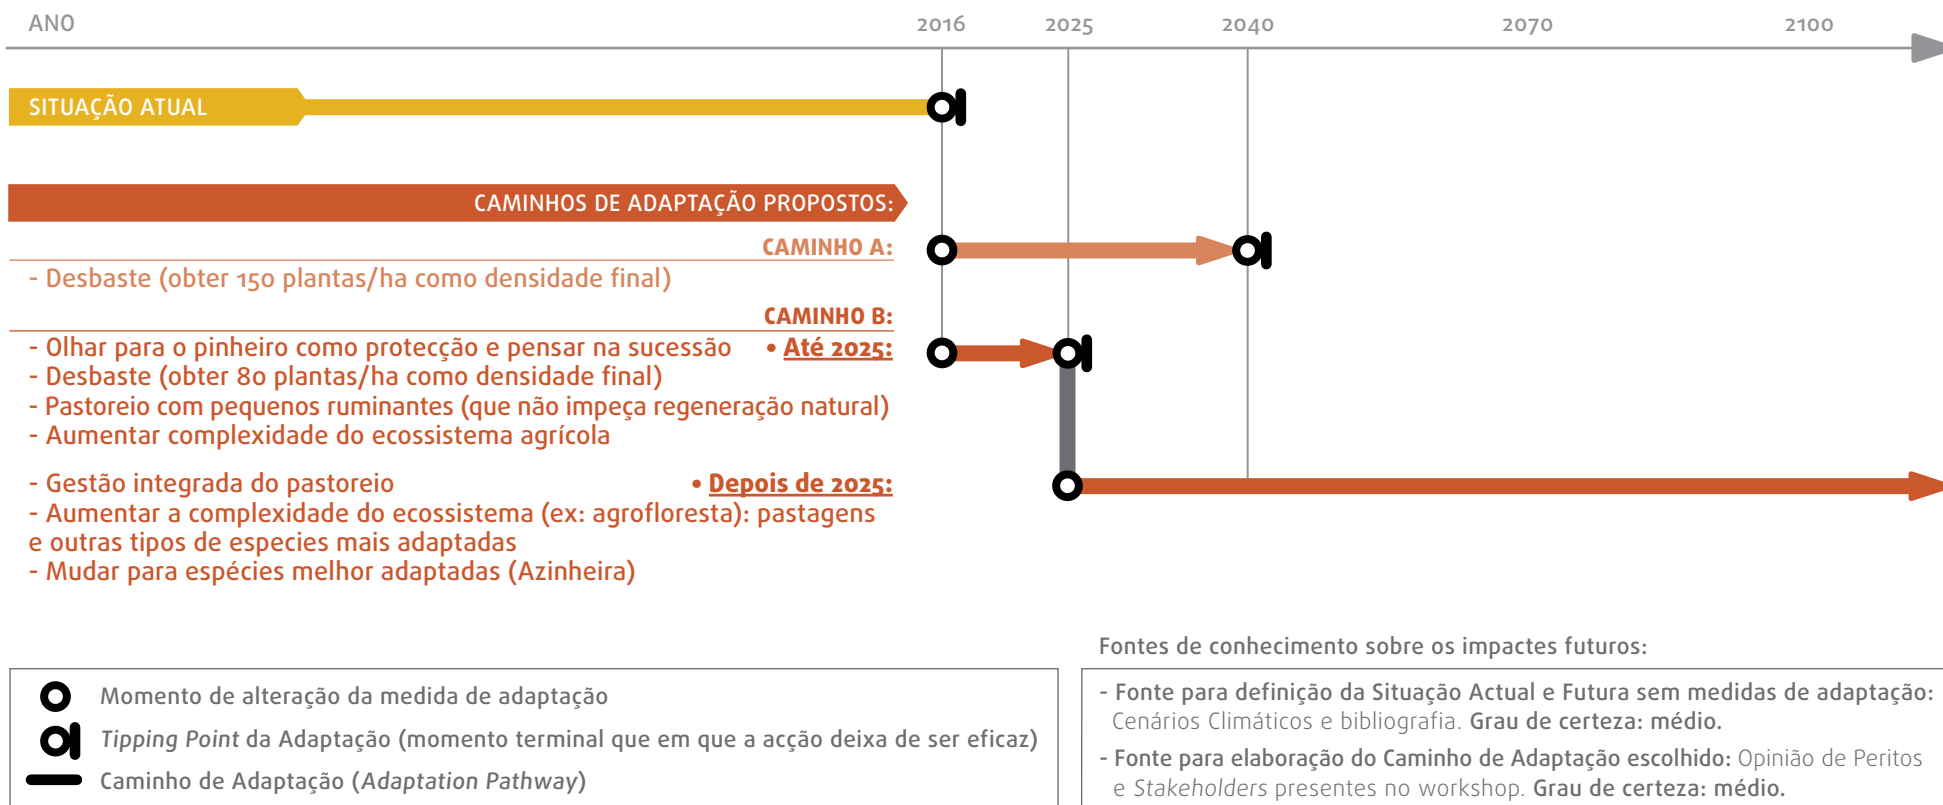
ANO

2016 2025 2040 2070 2100

SITUAÇÃO ATUAL

CAMINHOS DE ADAPTAÇÃO PROPOSTOS:

CAMINHO A:

- Desbaste (obter 150 plantas/ha como densidade final)

CAMINHO B:

- Olhar para o pinheiro como protecção e pensar na sucessão • Até 2025:
- Desbaste (obter 80 plantas/ha como densidade final)
- Pastoreio com pequenos ruminantes (que não impeça regeneração natural)
- Aumentar complexidade do ecossistema agrícola

- Gestão integrada do pastoreio • Depois de 2025:
- Aumentar a complexidade do ecossistema (ex: agrofloresta): pastagens e outras tipos de especies mais adaptadas
- Mudar para espécies melhor adaptadas (Azinheira)

Fontes de conhecimento sobre os impactes futuros:

Momento de alteração da medida de adaptação
*Tipping Point* da Adaptação (momento terminal que em que a acção deixa de ser eficaz)
Caminho de Adaptação (*Adaptation Pathway*)

- Fonte para definição da Situação Actual e Futura sem medidas de adaptação: Cenários Climáticos e bibliografia. Grau de certeza: médio.
- Fonte para elaboração do Caminho de Adaptação escolhido: Opinião de Peritos e *Stakeholders* presentes no workshop. Grau de certeza: médio.